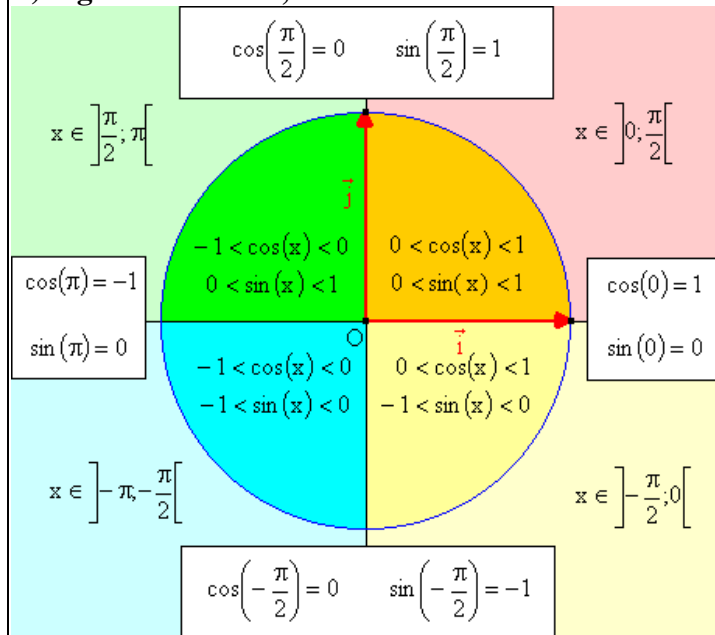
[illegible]

$\cos\left(\frac{\pi}{2}\right) = 0$ $\sin\left(\frac{\pi}{2}\right) = 1$

$x \in \left]\frac{\pi}{2}; \pi\right[$

$x \in \left]0; \frac{\pi}{2}\right[$

$\vec{j}$

$-1 < \cos(x) < 0$
$0 < \sin(x) < 1$

$0 < \cos(x) < 1$
$0 < \sin(x) < 1$

$\cos(\pi) = -1$

$\sin(\pi) = 0$

$\cos(0) = 1$

$\sin(0) = 0$

O

$\vec{i}$

$-1 < \cos(x) < 0$
$-1 < \sin(x) < 0$

$0 < \cos(x) < 1$
$-1 < \sin(x) < 0$

$x \in \left]-\pi, -\frac{\pi}{2}\right[$

$x \in \left]-\frac{\pi}{2}; 0\right[$

$\cos\left(-\frac{\pi}{2}\right) = 0$ $\sin\left(-\frac{\pi}{2}\right) = -1$